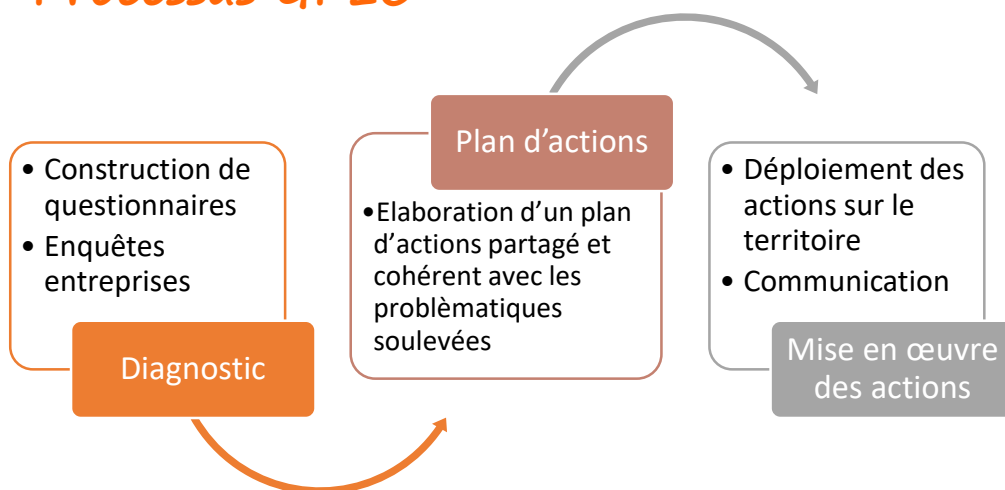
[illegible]

• Construction de questionnaires
• Enquêtes entreprises

Diagnostic

Plan d’actions

•Elaboration d’un plan d’actions partagé et cohérent avec les problèmatiques soulevées

• Déploiement des actions sur le territoire
• Communication

Mise en œuvre des actions